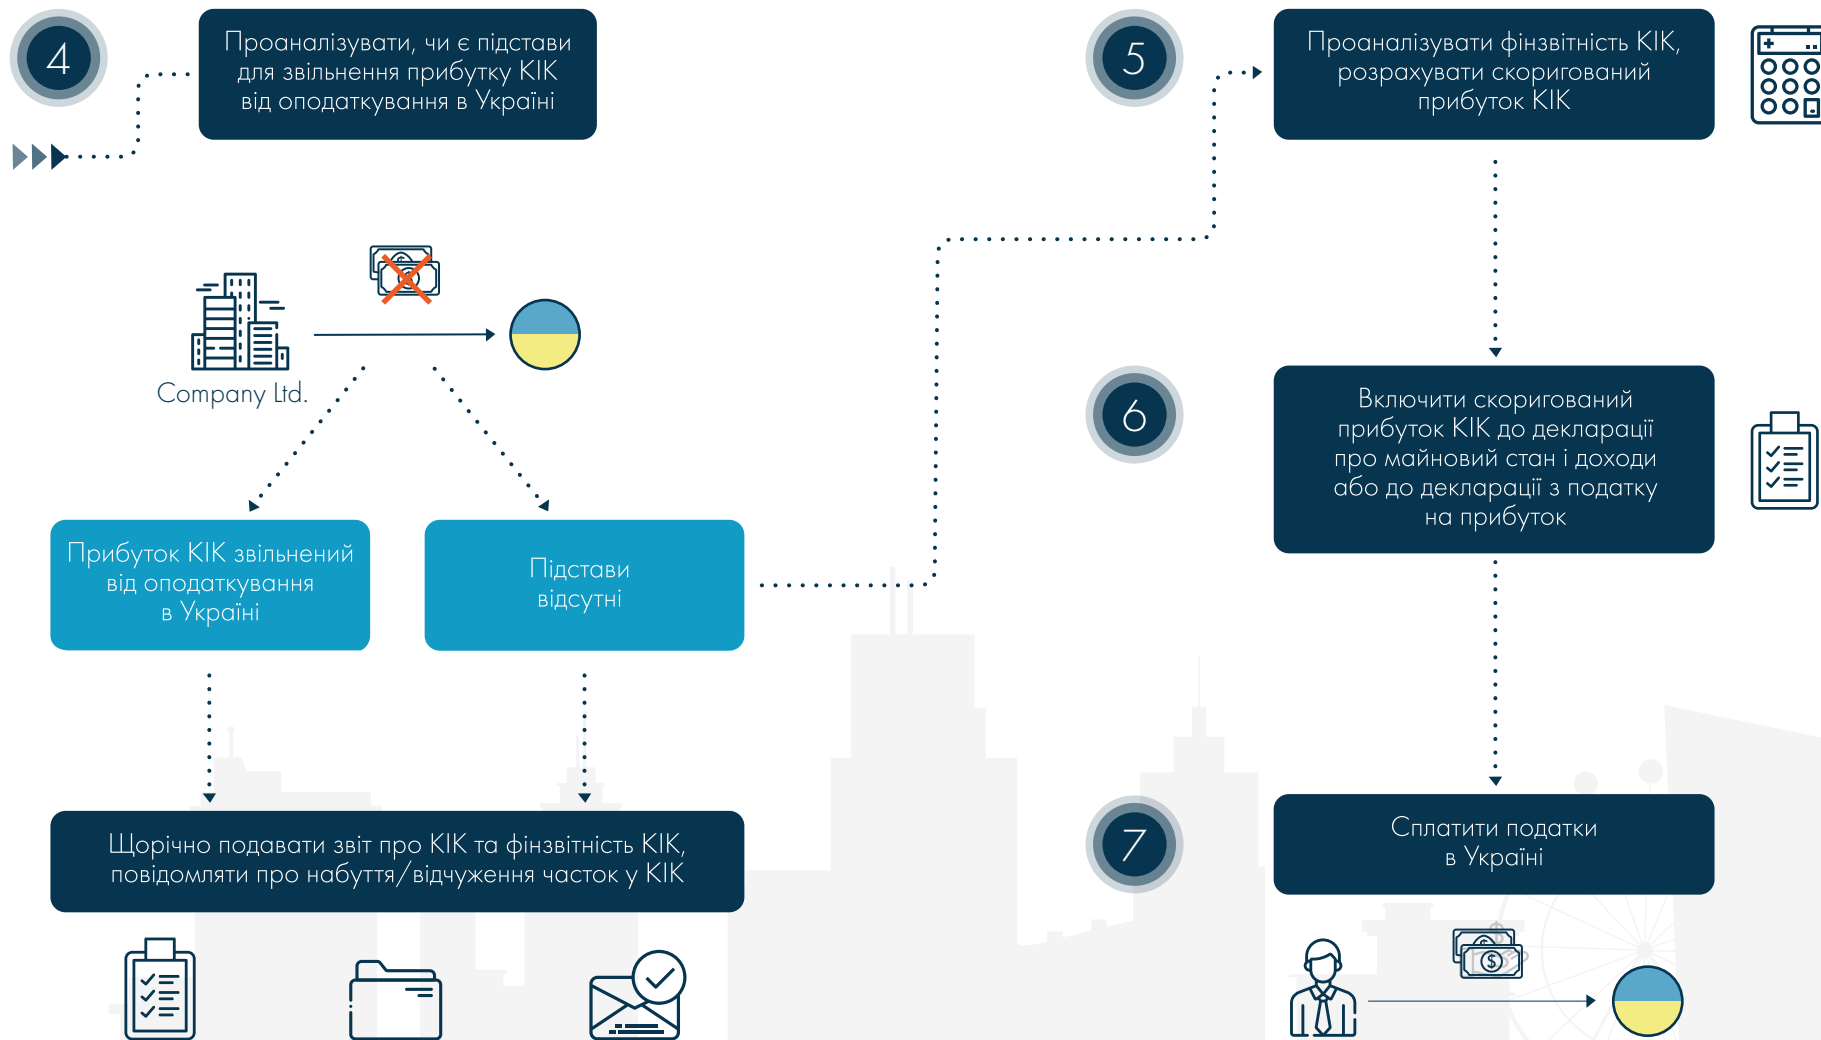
4

Проаналізувати, чи є підстави для звільнення прибутку КІК від оподаткування в Україні

Company ltd.

Прибуток КІК звільнений від оподаткування в Україні

Підстави відсутні

Щорічно подавати звіт про КІК та фінзвітність КІК, повідомляти про набуття/відчуження часток у КІК

5

Проаналізувати фінзвітність КІК, розрахувати скоригований прибуток КІК

6

Включити скоригований прибуток КІК до декларації про майновий стан і доходи або до декларації з податку на прибуток

7

Сплатити податки в Україні